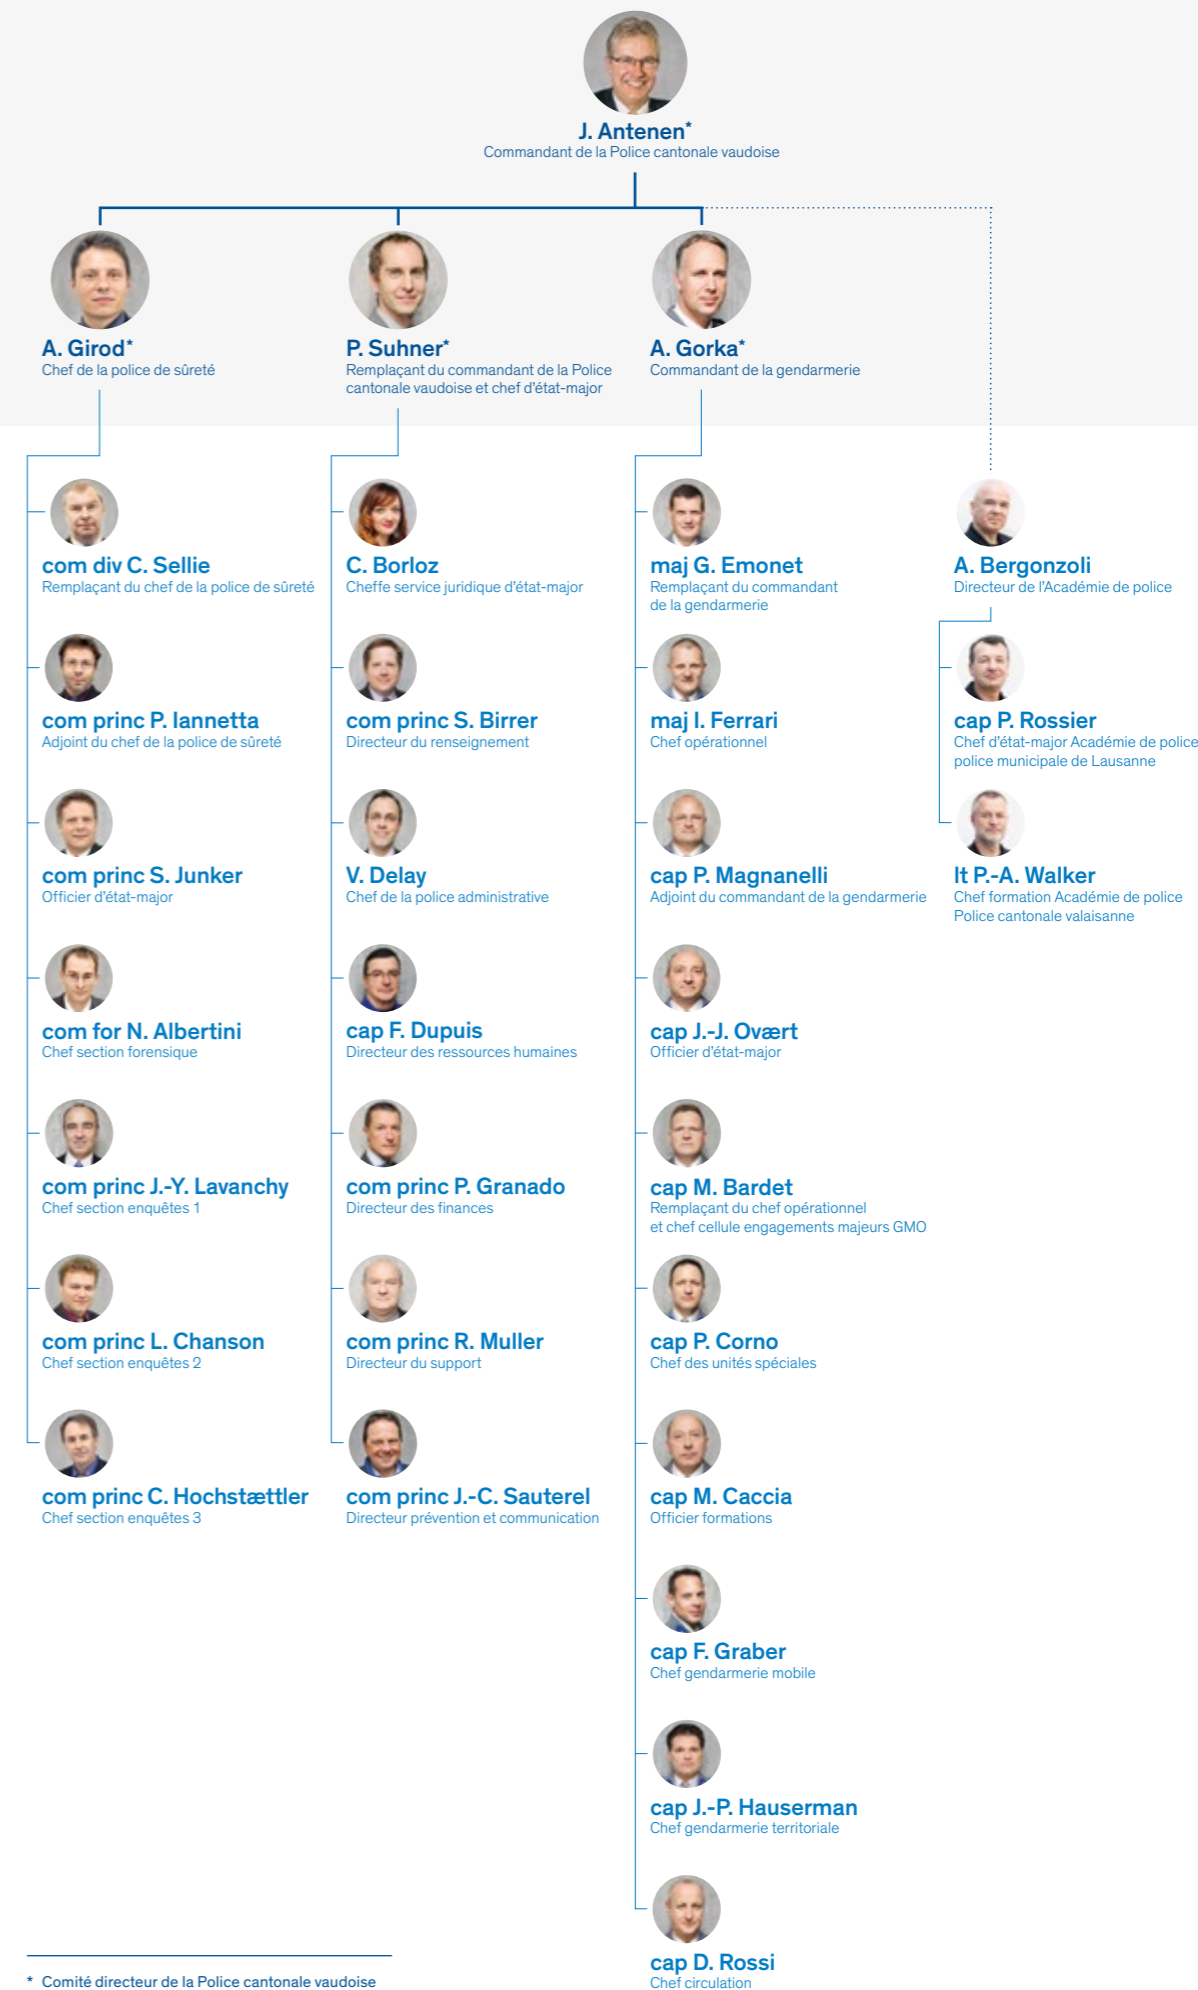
J. Antenen*
Commandant de la Police cantonale vaudoise

A. Girod*
Chef de la police de sûreté

P. Suhner*
Remplaçant du commandant de la Police cantonale vaudoise et chef d'état-major

A. Gorka*
Commandant de la gendarmerie

com div C. Sellie
Remplaçant du chef de la police de sûreté

com princ P. Iannetta
Adjoint du chef de la police de sûreté

com princ S. Junker
Officier d'état-major

com for N. Albertini
Chef section forensique

com princ J.-Y. Lavanchy
Chef section enquêtes 1

com princ L. Chanson
Chef section enquêtes 2

com princ C. Hochstættler
Chef section enquêtes 3

C. Borloz
Cheffe service juridique d'état-major

com princ S. Birrer
Directeur du renseignement

V. Delay
Chef de la police administrative

cap F. Dupuis
Directeur des ressources humaines

com princ P. Granado
Directeur des finances

com princ R. Muller
Directeur du support

com princ J.-C. Sauterel
Directeur prévention et communication

maj G. Emonet
Remplaçant du commandant de la gendarmerie

maj I. Ferrari
Chef opérationnel

cap P. Magnanelli
Adjoint du commandant de la gendarmerie

cap J.-J. Ovært
Officier d'état-major

cap M. Bardet
Remplaçant du chef opérationnel et chef cellule engagements majeurs GMO

cap P. Corno
Chef des unités spéciales

cap M. Caccia
Officier formations

cap F. Graber
Chef gendarmerie mobile

cap J.-P. Hauserman
Chef gendarmerie territoriale

cap D. Rossi
Chef circulation

A. Bergonzoli
Directeur de l'Académie de police

cap P. Rossier
Chef d'état-major Académie de police police municipale de Lausanne

lt P.-A. Walker
Chef formation Académie de police Police cantonale valaisanne

* Comité directeur de la Police cantonale vaudoise